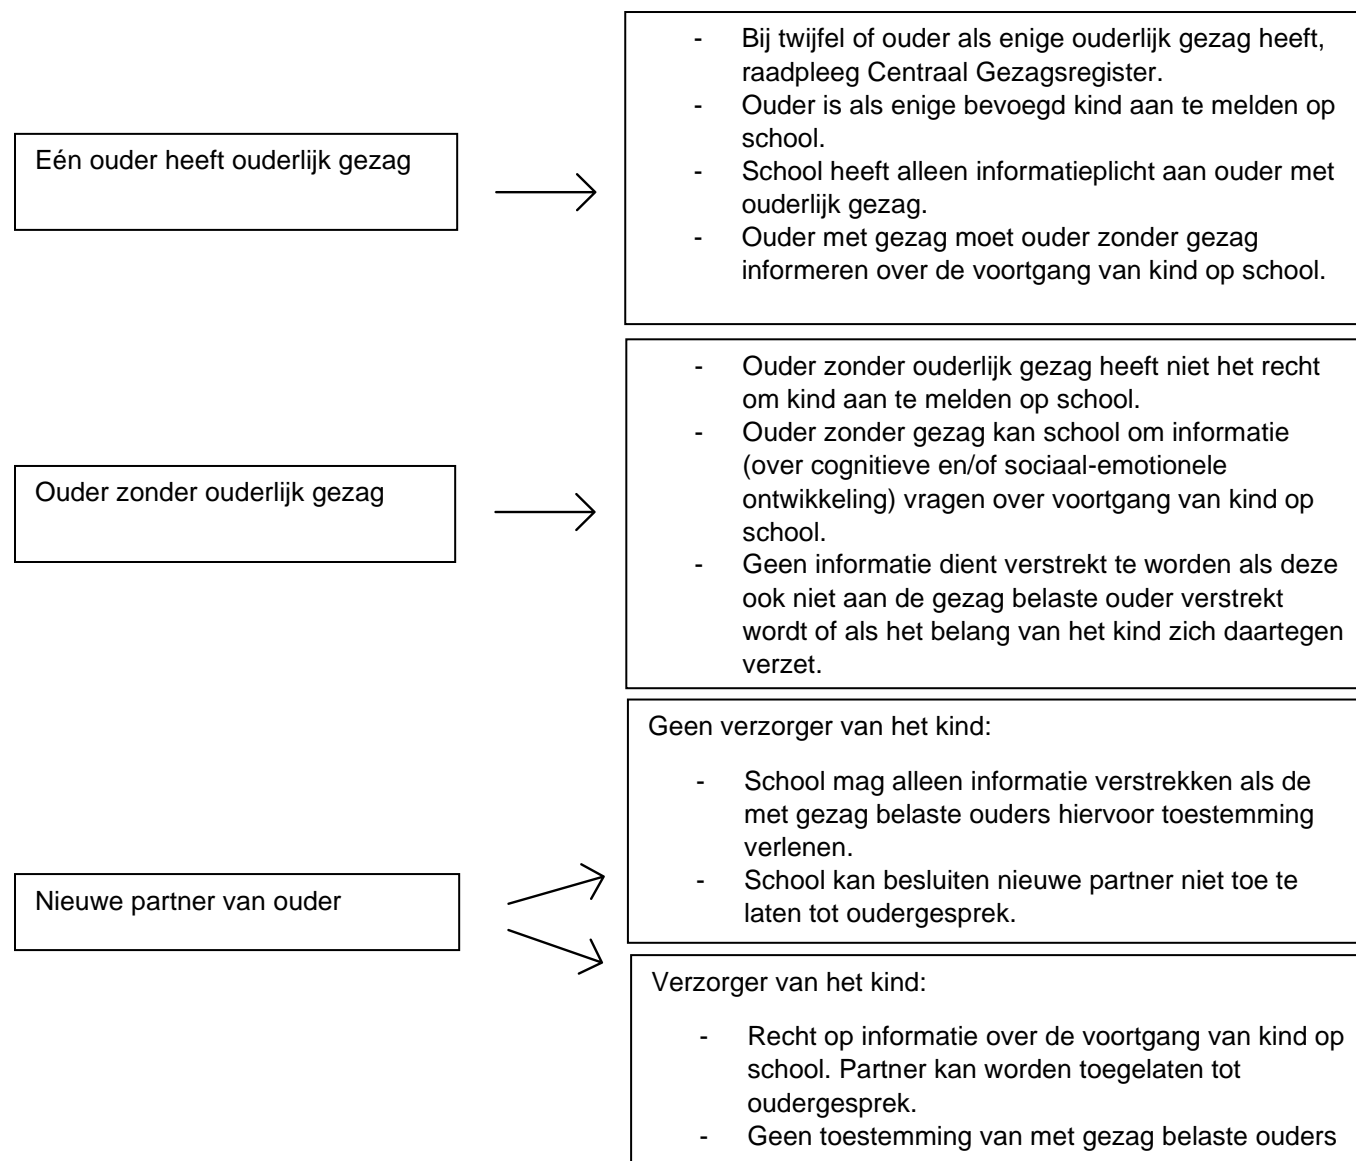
Eén ouder heeft ouderlijk gezag

- Bij twijfel of ouder als enige ouderlijk gezag heeft, raadpleeg Centraal Gezagsregister.
- Ouder is als enige bevoegd kind aan te melden op school.
- School heeft alleen informatieplicht aan ouder met ouderlijk gezag.
- Ouder met gezag moet ouder zonder gezag informeren over de voortgang van kind op school.

Ouder zonder ouderlijk gezag

- Ouder zonder ouderlijk gezag heeft niet het recht om kind aan te melden op school.
- Ouder zonder gezag kan school om informatie (over cognitieve en/of sociaal-emotionele ontwikkeling) vragen over voortgang van kind op school.
- Geen informatie dient verstrekt te worden als deze ook niet aan de gezag belaste ouder verstrekt wordt of als het belang van het kind zich daartegen verzet.

Nieuwe partner van ouder

Geen verzorger van het kind:

- School mag alleen informatie verstrekken als de met gezag belaste ouders hiervoor toestemming verlenen.
- School kan besluiten nieuwe partner niet toe te laten tot oudergesprek.

Verzorger van het kind:

- Recht op informatie over de voortgang van kind op school. Partner kan worden toegelaten tot oudergesprek.
- Geen toestemming van met gezag belaste ouders